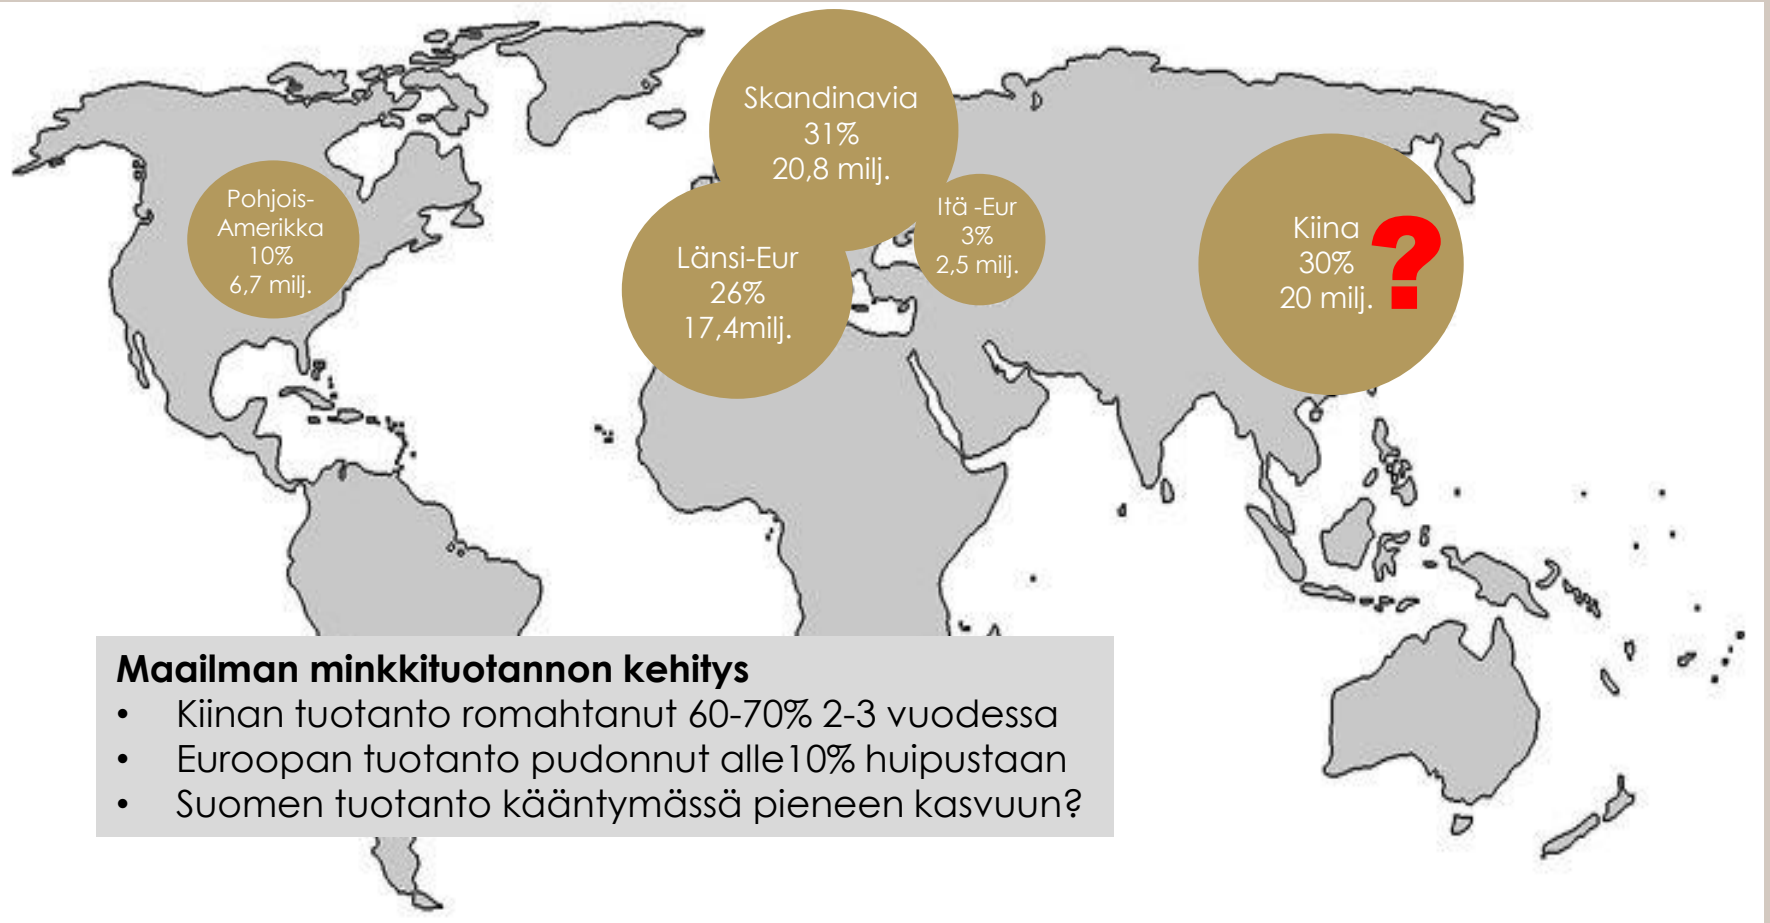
Pohjois-Amerikka
10%
6,7 milj.

Skandinavia
31%
20,8 milj.

Länsi-Eur
26%
17,4milj.

Itä -Eur
3%
2,5 milj.

Kiina
30%
20 milj. ?

Maailman minkkituotannon kehitys
• Kiinan tuotanto romahtanut 60-70% 2-3 vuodessa
• Euroopan tuotanto pudonnut alle10% huipustaan
• Suomen tuotanto kääntymässä pieneen kasvuun?